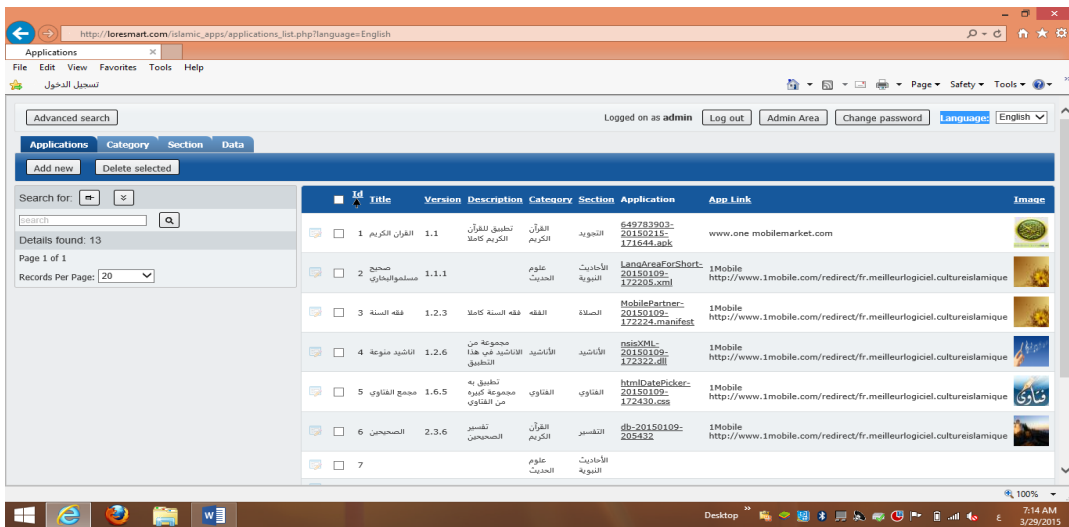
http://loresmart.com/islamic_apps/applications_list.php?language=English

Applications ×

File Edit View Favorites Tools Help

تسجيل الدخول

Page ▾ Safety ▾ Tools ▾

Advanced search

Logged on as admin Log out Admin Area Change password Language: English

Applications Category Section Data

Add new Delete selected

Search for:

search

Details found: 13

Page 1 of 1

Records Per Page: 20

| | Id | Title | Version | Description | Category | Section | Application | App Link | Image |
|---|---|---|---|---|---|---|---|---|---|
| | 1 | القران الكريم | 1.1 | تطبيق للقرآن الكريم كاملا | القرآن الكريم | التجويد | 649783903-20150215-171644.apk | www.one mobilemarket.com | |
| | 2 | صحيح مسلموالبخاري | 1.1.1 | | علوم الحديث | الأحاديث النبوية | LangAreaForShort-20150109-172205.xml | 1Mobile http://www.1mobile.com/redirect/fr.meilleurlogiciel.cultureislamique | |
| | 3 | فقه السنة | 1.2.3 | فقه السنة كاملا | الفقه | الصلاة | MobilePartner-20150109-172224.manifest | 1Mobile http://www.1mobile.com/redirect/fr.meilleurlogiciel.cultureislamique | |
| | 4 | اناشيد منوعة | 1.2.6 | مجموعة من الاناشيد في هذا التطبيق | الأناشيد | الأناشيد | nsisXML-20150109-172322.dll | 1Mobile http://www.1mobile.com/redirect/fr.meilleurlogiciel.cultureislamique | |
| | 5 | مجمع الفتاوي | 1.6.5 | تطبيق به مجموعة كبيرة من الفتاوي | الفتاوي | الفتاوي | htmlDatePicker-20150109-172430.css | 1Mobile http://www.1mobile.com/redirect/fr.meilleurlogiciel.cultureislamique | فتاوى |
| | 6 | الصحيحين | 2.3.6 | تفسير الصحيحين | القرآن الكريم | التفسير | db-20150109-205432 | 1Mobile http://www.1mobile.com/redirect/fr.meilleurlogiciel.cultureislamique | |
| | 7 | | | | علوم الحديث | الأحاديث النبوية | | | |

100%

Desktop

7:14 AM
3/29/2015